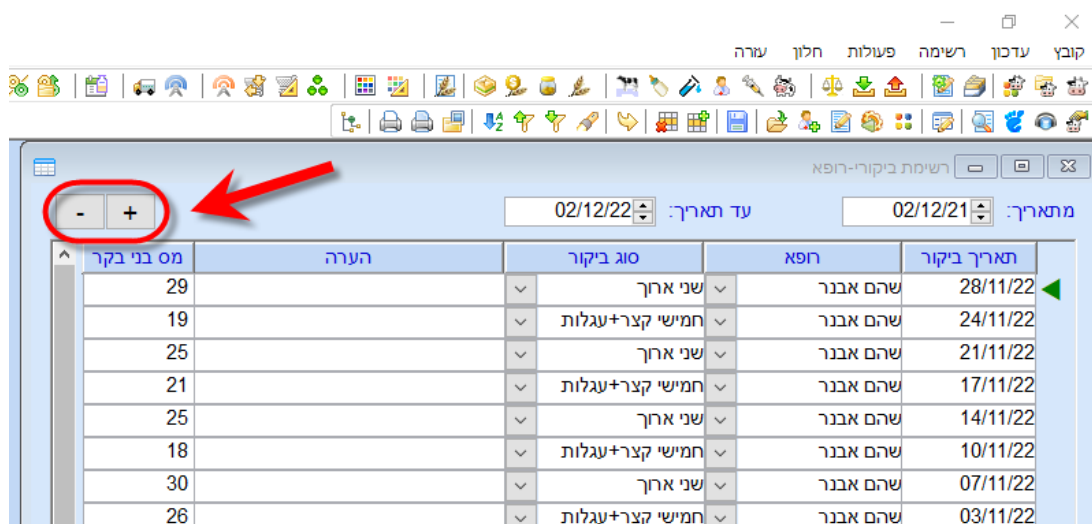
קובץ עדכון רשימה פעולות חלון עזרה

רשימת ביקורי-רופא

מתאריך: 02/12/21 עד תאריך: 02/12/22

- +

| תאריך ביקור | רופא | סוג ביקור | הערה | מס בני בקר |
|---|---|---|---|---|
| 28/11/22 | שהם אבנר | שני ארוך | | 29 |
| 24/11/22 | שהם אבנר | חמישי קצר+עגלות | | 19 |
| 21/11/22 | שהם אבנר | שני ארוך | | 25 |
| 17/11/22 | שהם אבנר | חמישי קצר+עגלות | | 21 |
| 14/11/22 | שהם אבנר | שני ארוך | | 25 |
| 10/11/22 | שהם אבנר | חמישי קצר+עגלות | | 18 |
| 07/11/22 | שהם אבנר | שני ארוך | | 30 |
| 03/11/22 | שהם אבנר | חמישי קצר+עגלות | | 26 |